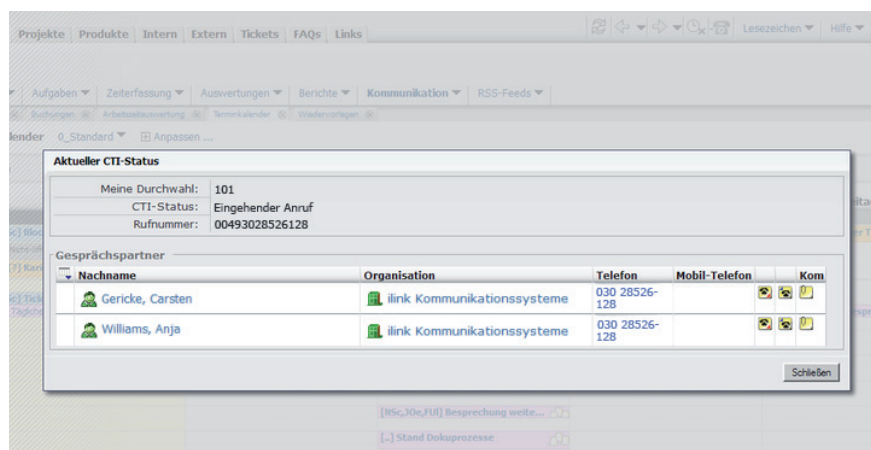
Projekte Produkte Intern Extern Tickets FAQs Links

Lesezeichen ▼ Hilfe ▼

Aufgaben ▼ Zeiterfassung ▼ Auswertungen ▼ Berichte ▼ Kommunikation ▼ RSS-Feeds ▼

Buchungen Arbeitszeitauswertung Terminkalender Wiedervorlagen

lender 0_Standard ▼ Anpassen ...

Aktueller CTI-Status

| | |
|---|---|
| Meine Durchwahl: | 101 |
| CTI-Status: | Eingehender Anruf |
| Rufnummer: | 00493028526128 |

Gesprächspartner

| Nachname | Organisation | Telefon | Mobil-Telefon | | | Kom |
|---|---|---|---|---|---|---|
| Gericke, Carsten | ilink Kommunikationssysteme | 030 28526-128 | | | | |
| Williams, Anja | ilink Kommunikationssysteme | 030 28526-128 | | | | |

Schließen

[NSc,JOe,FUl] Besprechung weite...

[..] Stand Dokuprozesse